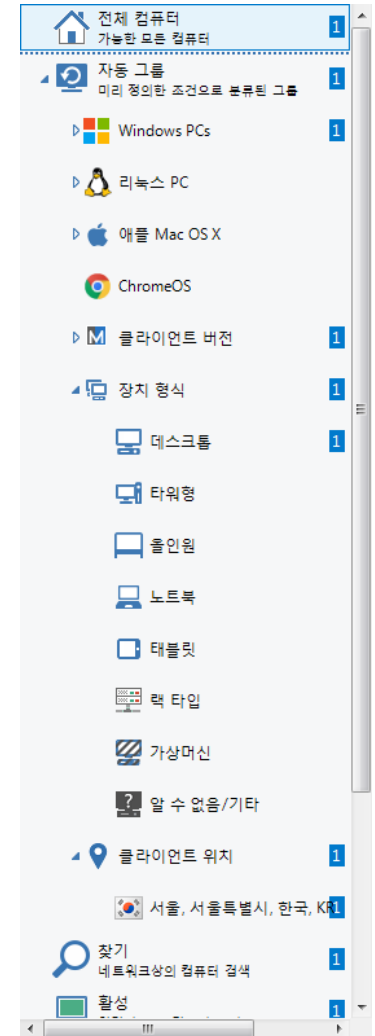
전체 컴퓨터
가능한 모든 컴퓨터 1

자동 그룹
미리 정의한 조건으로 분류된 그룹 1

Windows PCs 1

리눅스 PC

애플 Mac OS X

ChromeOS

클라이언트 버전 1

장치 형식 1

데스크톱 1

타워형

올인원

노트북

태블릿

랙 타입

가상머신

알 수 없음/기타

클라이언트 위치 1

서울, 서울특별시, 한국, KR 1

찾기
네트워크상의 컴퓨터 검색 1

활성
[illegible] 1